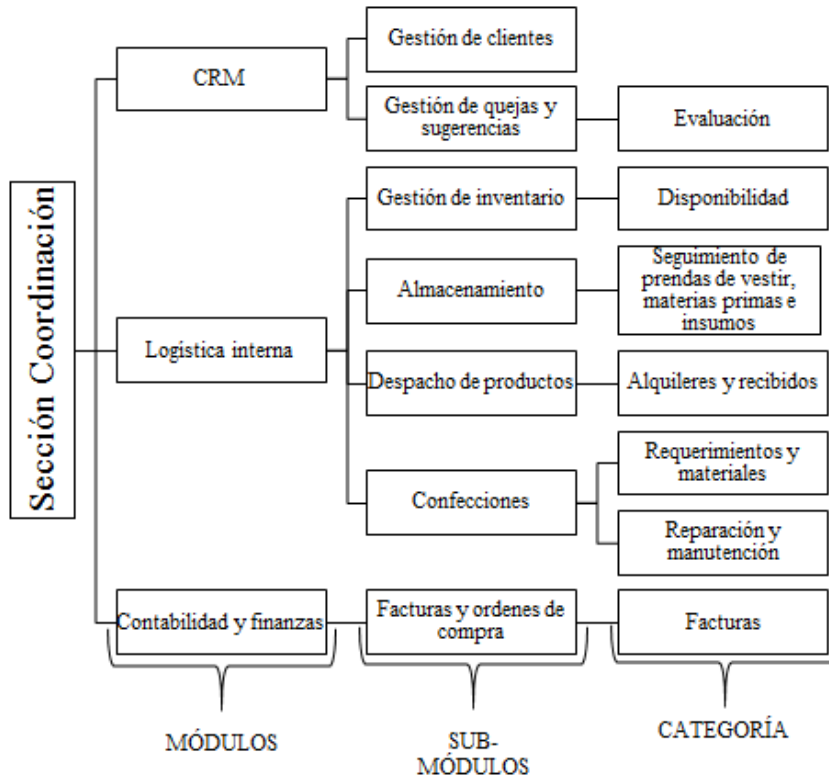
Sección Coordinación

CRM

Gestión de clientes

Gestión de quejas y sugerencias

Evaluación

Logistica interna

Gestión de inventario

Disponibilidad

Almacenamiento

Seguimiento de prendas de vestir, materias primas e insumos

Despacho de productos

Alquileres y recibidos

Confecciones

Requerimientos y materiales

Reparación y manutención

Contabilidad y finanzas

Facturas y ordenes de compra

Facturas

MÓDULOS

SUB-MÓDULOS

CATEGORÍA